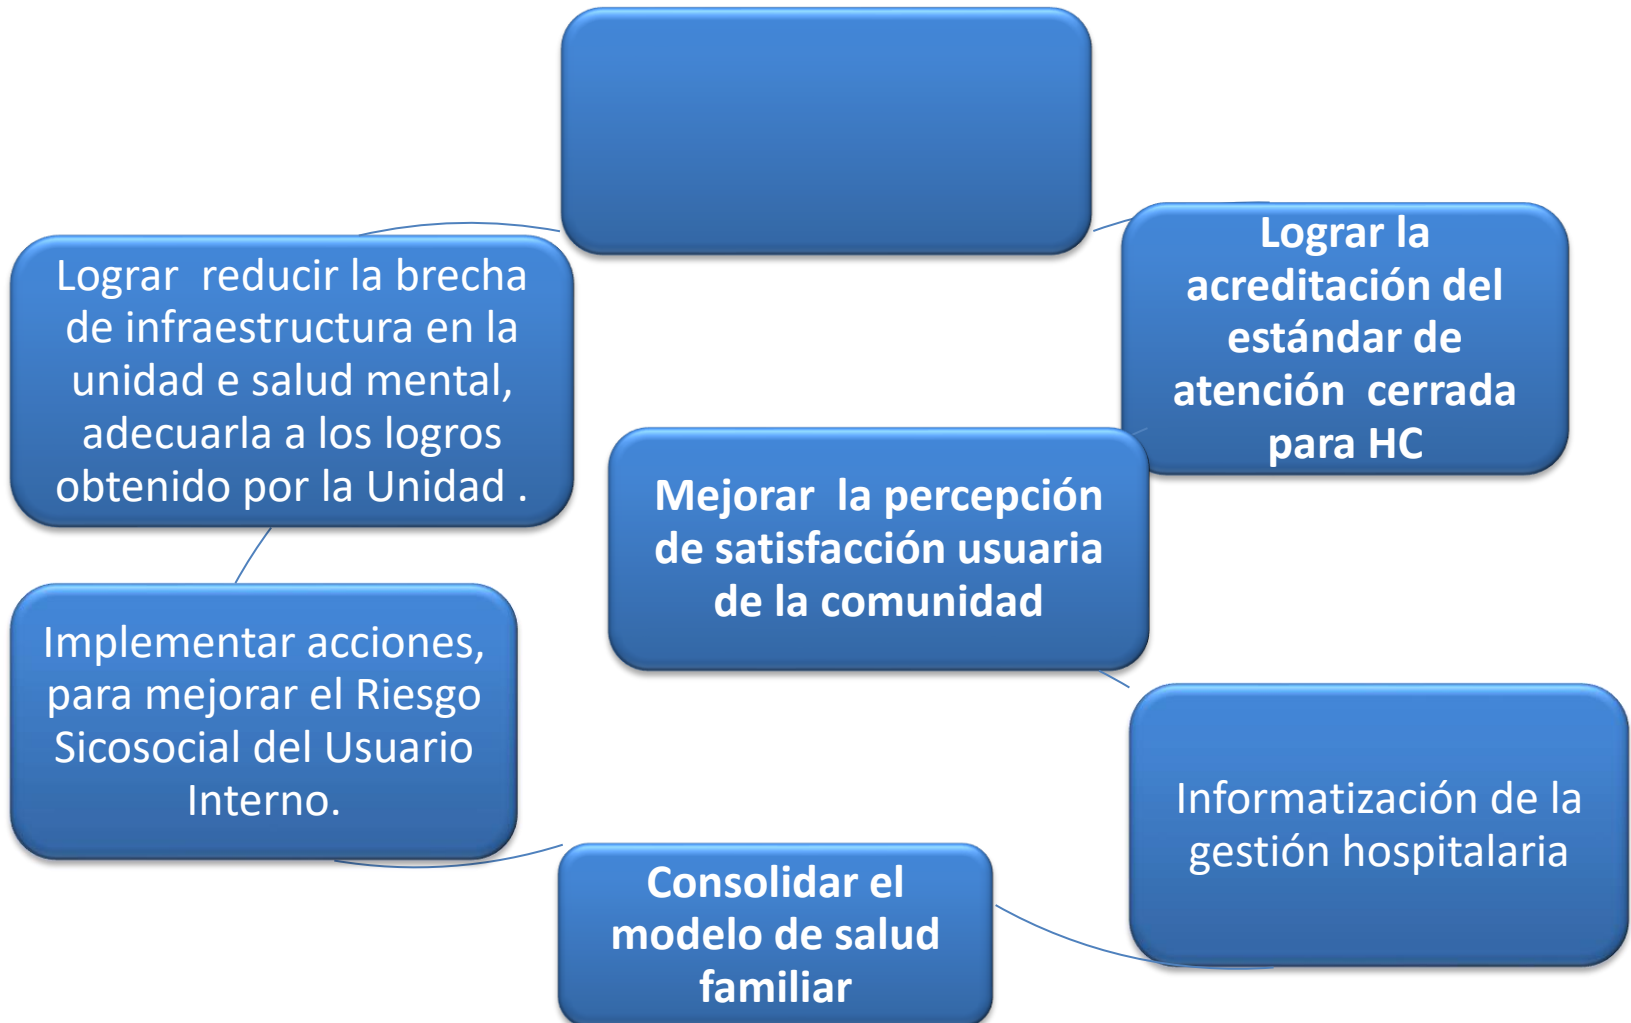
Lograr reducir la brecha de infraestructura en la unidad e salud mental, adecuarla a los logros obtenido por la Unidad .

Lograr la acreditación del estándar de atención cerrada para HC

Mejorar la percepción de satisfacción usuaria de la comunidad

Implementar acciones, para mejorar el Riesgo Sicosocial del Usuario Interno.

Informatización de la gestión hospitalaria

Consolidar el modelo de salud familiar